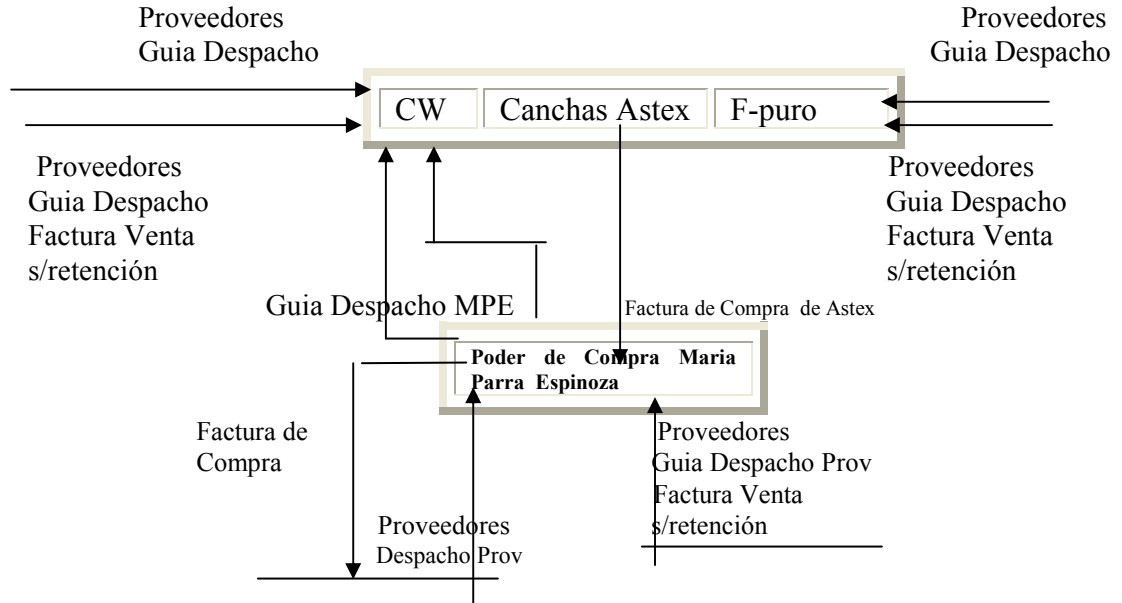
Proveedores
Guia Despacho

Proveedores
Guia Despacho

CW | Canchas Astex | F-puro

Proveedores
Guia Despacho
Factura Venta
s/retención

Proveedores
Guia Despacho
Factura Venta
s/retención

Guia Despacho MPE

Factura de Compra de Astex

Poder de Compra Maria Parra Espinoza

Factura de
Compra

Proveedores
Guia Despacho Prov
Factura Venta
s/retención

Proveedores
Despacho Prov